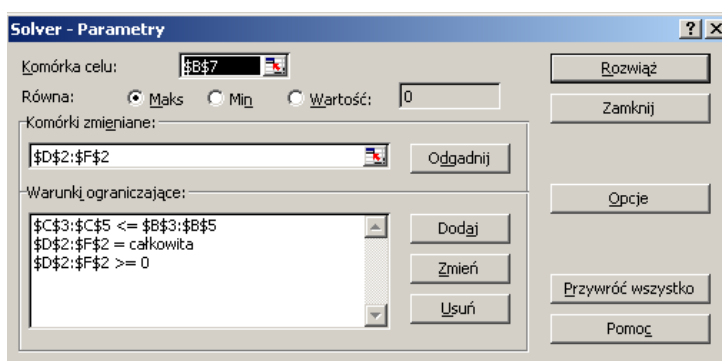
Solver - Parametry

? X

Komórka celu: $B$7

Równa: Maks Min Wartość: 0

Komórki zmieniane:

$D$2:$F$2

Odgadnij

Warunki ograniczające:

$C$3:$C$5 <= $B$3:$B$5
$D$2:$F$2 = całkowita
$D$2:$F$2 >= 0

Dodaj

Zmień

Usuń

Rozwiąż

Zamknij

Opcje

Przywróć wszystko

Pomoc